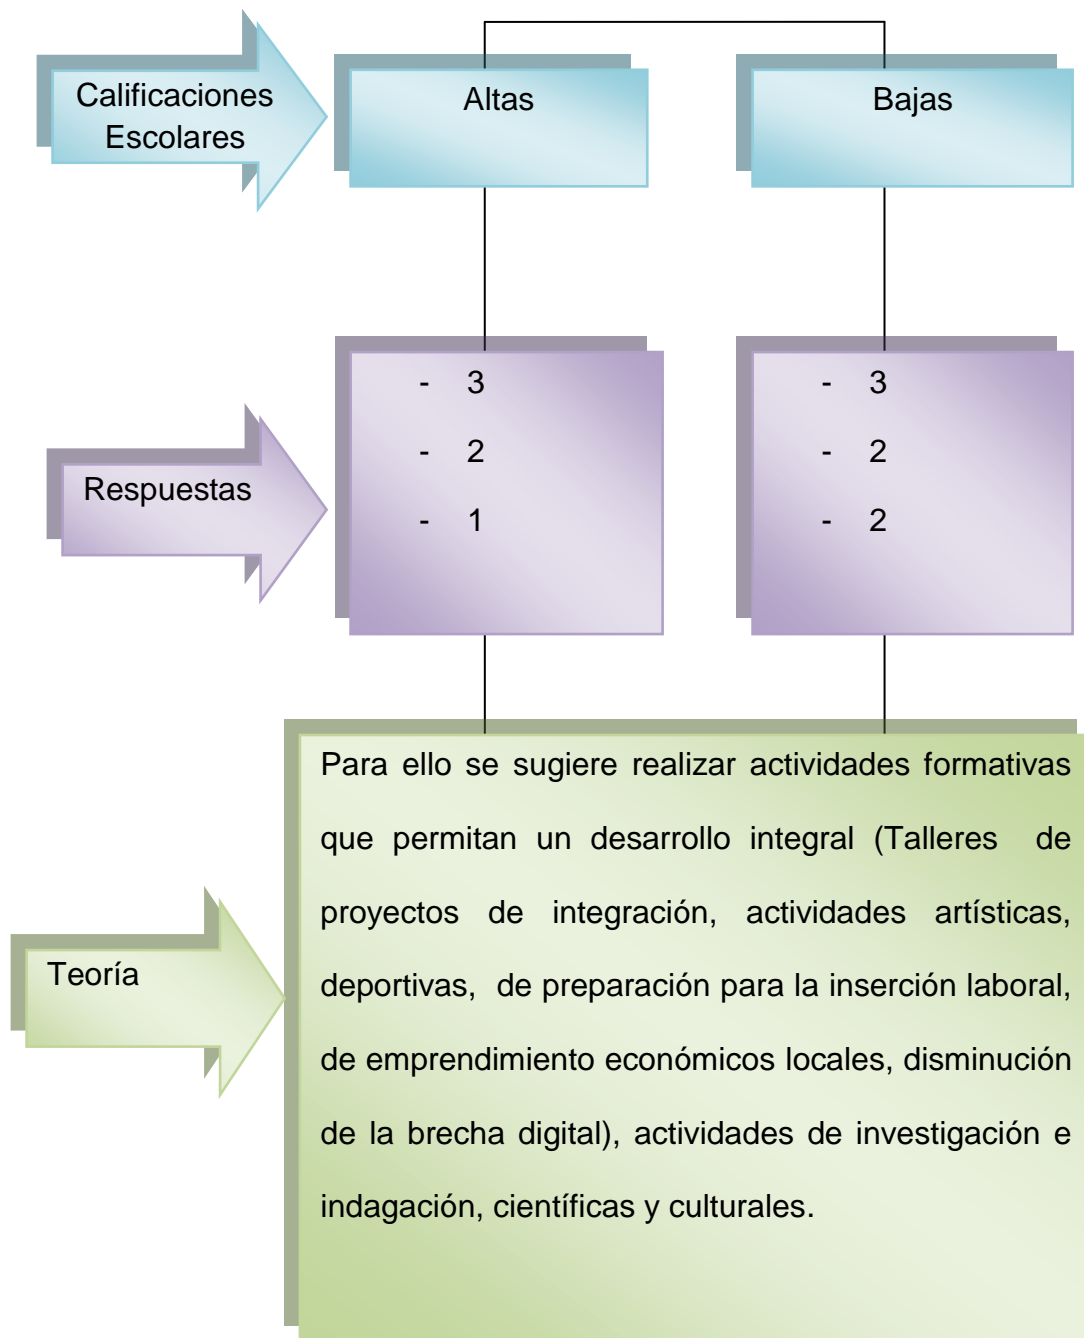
Calificaciones Escolares

Altas

Bajas

Respuestas

- 3
- 2
- 1

- 3
- 2
- 2

Teoría

Para ello se sugiere realizar actividades formativas que permitan un desarrollo integral (Talleres de proyectos de integración, actividades artísticas, deportivas, de preparación para la inserción laboral, de emprendimiento económicos locales, disminución de la brecha digital), actividades de investigación e indagación, científicas y culturales.